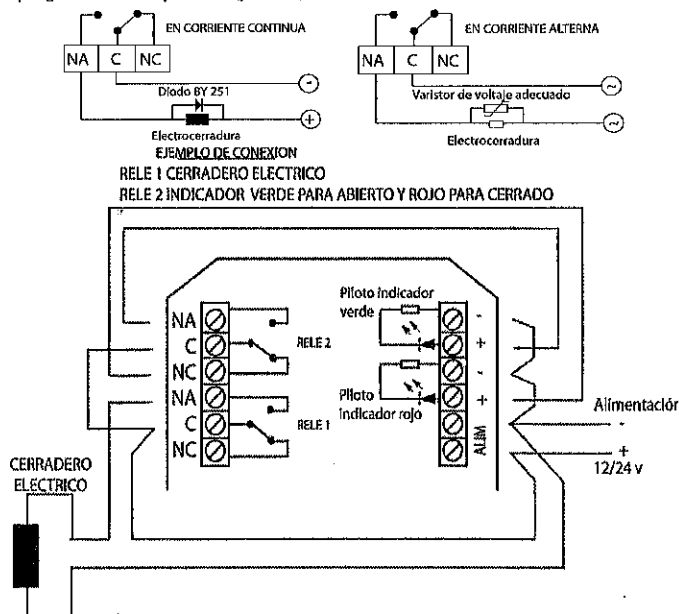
EN CORRIENTE CONTINUA

| NA | C | NC |
|---|---|---|

-
Diodo BY 251
+
Electrocerradura

EN CORRIENTE ALTERNA

| NA | C | NC |
|---|---|---|

~
Varistor de voltaje adecuado
~
Electrocerradura

EJEMPLO DE CONEXION
RELE 1 CERRADERO ELECTRICO
RELE 2 INDICADOR VERDE PARA ABIERTO Y ROJO PARA CERRADO

NA
C
NC
NA
C
NC
RELE 2
RELE 1
Piloto indicador verde
Piloto indicador rojo
-
+
-
+
ALIM
Alimentación
-
+
12/24 v
CERRADERO ELECTRICO